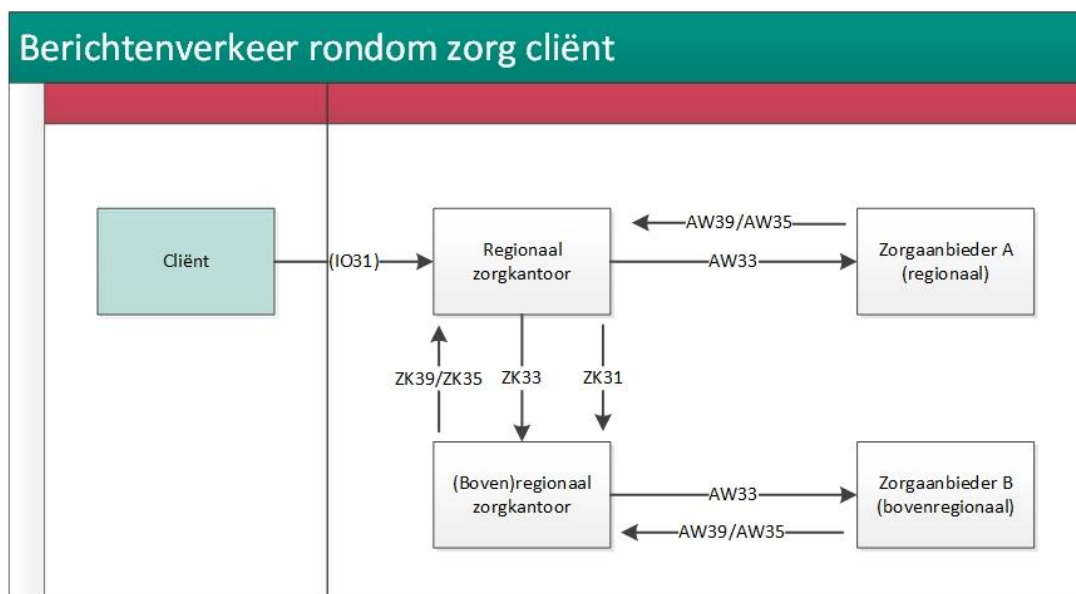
Berichtenverkeer rondom zorg cliënt

Cliënt

(IO31)

Regionaal zorgkantoor

AW39/AW35

AW33

Zorgaanbieder A (regionaal)

ZK39/ZK35

ZK33

ZK31

(Boven)regionaal zorgkantoor

AW33

AW39/AW35

Zorgaanbieder B (bovenregionaal)